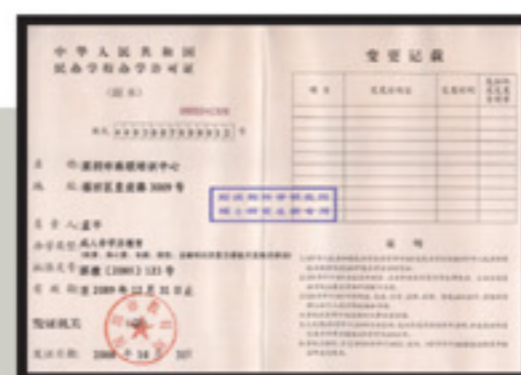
中华人民共和国
民办学校办学许可证

(副本)

变更记录

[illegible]

名 称 深圳市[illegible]培训中心

地 址 福田区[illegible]路3009号

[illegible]
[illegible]

校长 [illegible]

办学类型 成人非学历教育

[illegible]

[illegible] 深教(2009)121号

有效期 至2009年12月31日止

发证机关

发证日期 2008年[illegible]月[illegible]日

说 明

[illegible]